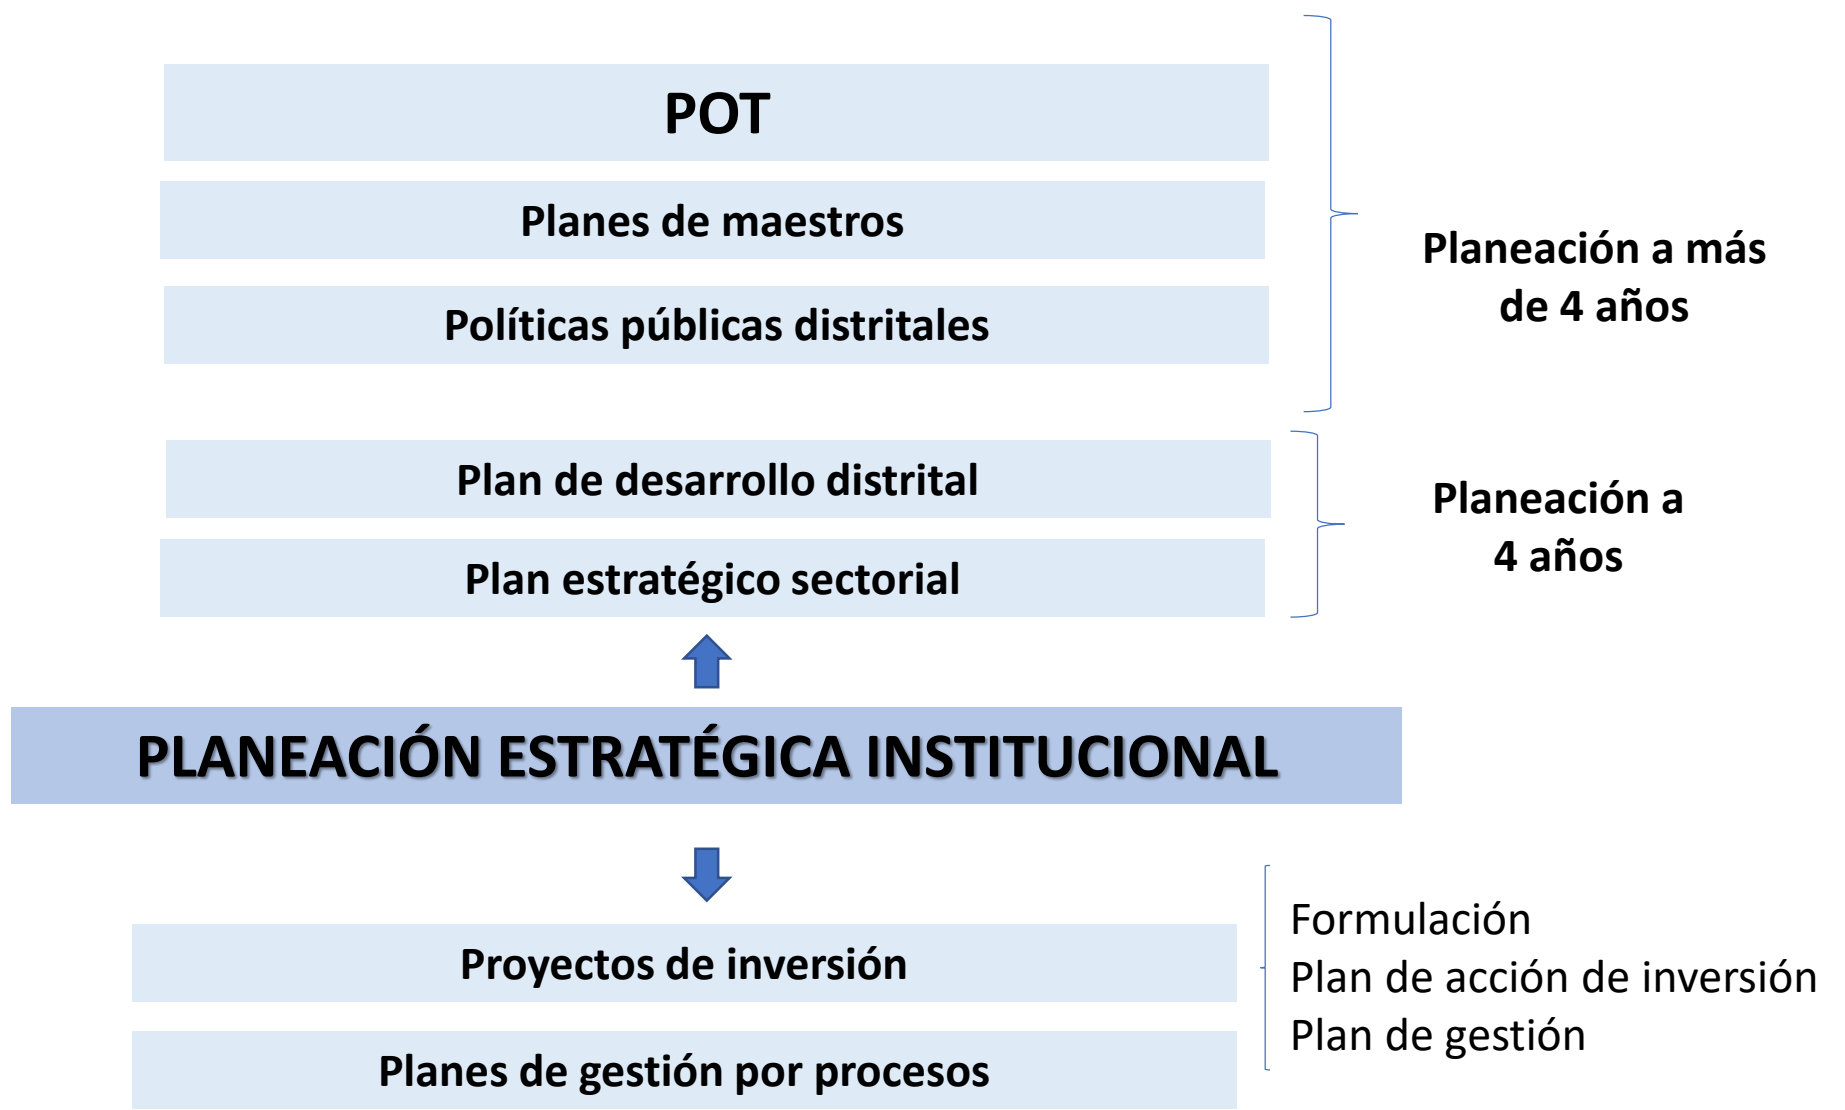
POT

Planes de maestros

Políticas públicas distritales

Planeación a más de 4 años

Plan de desarrollo distrital

Plan estratégico sectorial

Planeación a 4 años

PLANEACIÓN ESTRATÉGICA INSTITUCIONAL

Proyectos de inversión

Planes de gestión por procesos

Formulación
Plan de acción de inversión
Plan de gestión